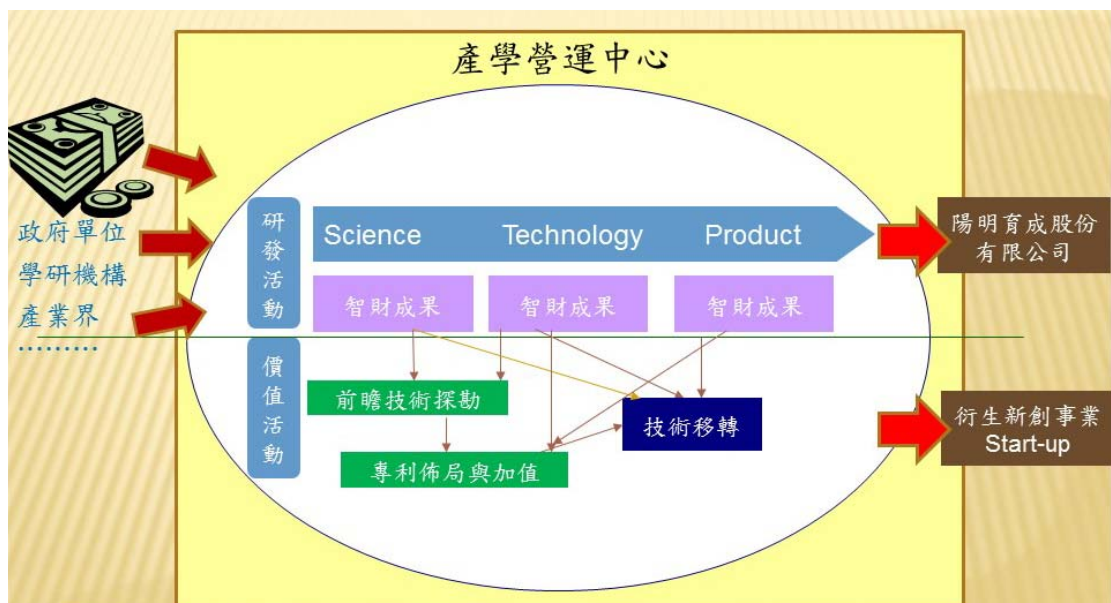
產學營運中心

政府單位
學研機構
產業界
.........

研發活動

Science Technology Product

智財成果 智財成果 智財成果

價值活動

前瞻技術探勘

技術移轉

專利佈局與加值

陽明育成股份有限公司

衍生新創事業
Start-up